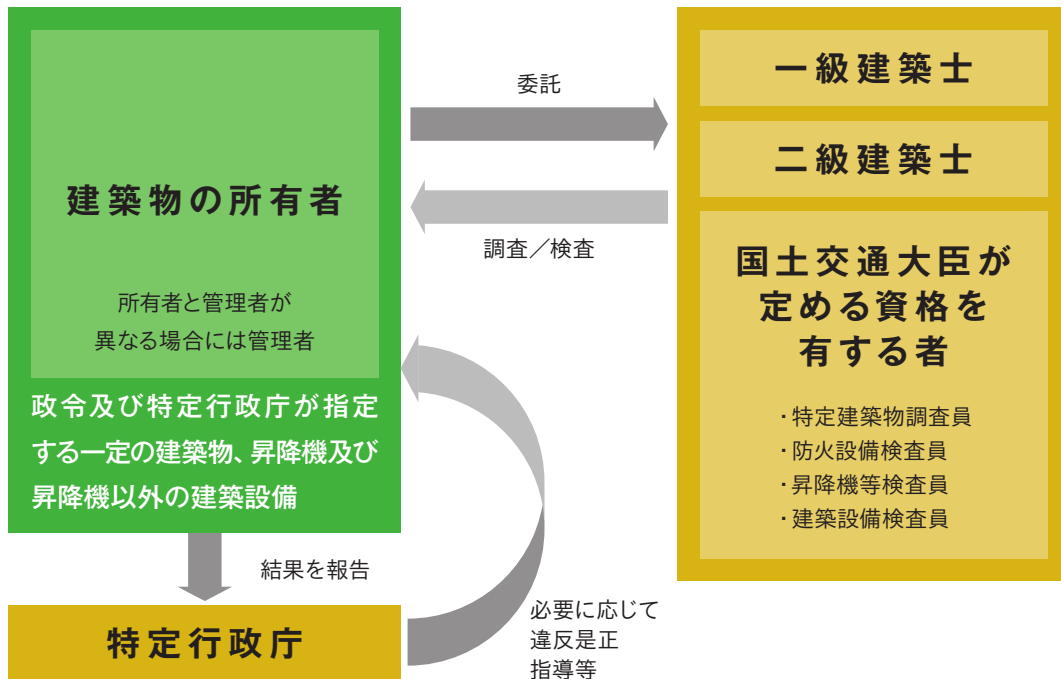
建築物の所有者

所有者と管理者が異なる場合には管理者

政令及び特定行政庁が指定する一定の建築物、昇降機及び昇降機以外の建築設備

委託

調査／検査

一級建築士

二級建築士

国土交通大臣が定める資格を有する者

・特定建築物調査員
・防火設備検査員
・昇降機等検査員
・建築設備検査員

結果を報告

特定行政庁

必要に応じて違反是正指導等